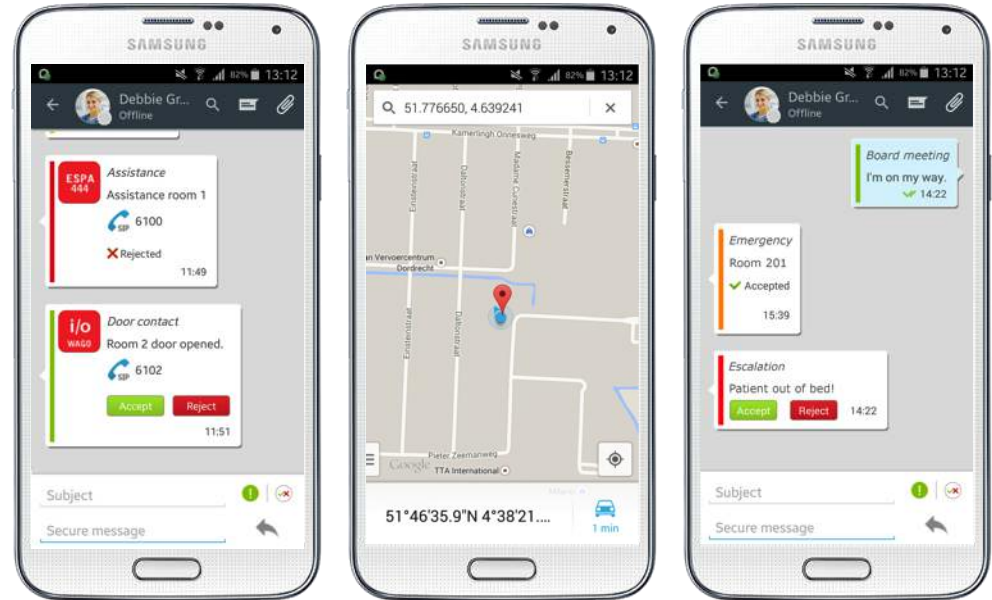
SAMSUNG

82% 13:12

Debbie Gr...
Offline

ESPA 444
Assistance
Assistance room 1
SIP 6100
Rejected
11:49

i/o WAGO
Door contact
Room 2 door opened.
SIP 6102
Accept
Reject
11:51

Subject
Secure message

SAMSUNG

82% 13:12

51.776650, 4.639241

Katherlingh Onnesweg
Einsteinstraat
Daltonstraat
Madame Curiestraat
Bessemerstraat
an Vervoercentrum Dordrecht
Einsteinstraat
Daltonstraat
Pieter Zeemanweg
Google
TTA International

51°46'35.9"N 4°38'21....
1 min

SAMSUNG

82% 13:12

Debbie Gr...
Offline

Board meeting
I'm on my way.
14:22

Emergency
Room 201
Accepted
15:39

Escalation
Patient out of bed!
Accept
Reject
14:22

Subject
Secure message

SAMSUNG